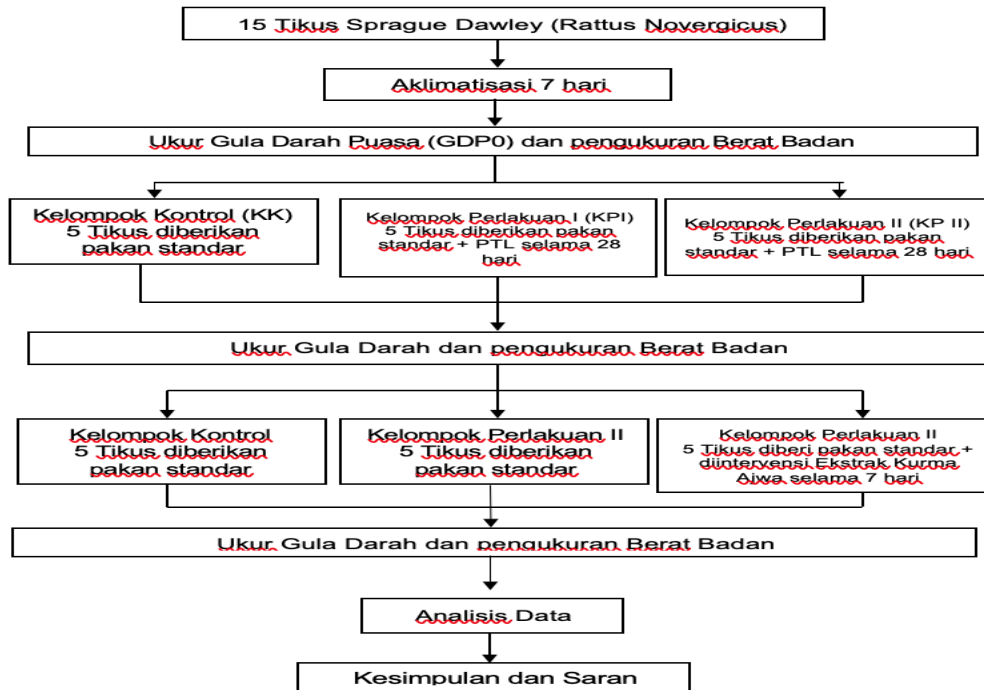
15 Tikus Sprague Dawley (Rattus Novergicus)

Aklimatisasi 7 hari

Ukur Gula Darah Puasa (GDP0) dan pengukuran Berat Badan

Kelompok Kontrol (KK)
5 Tikus diberikan pakan standar

Kelompok Perlakuan I (KPI)
5 Tikus diberikan pakan standar + PTL selama 28 hari

Kelompok Perlakuan II (KP II)
5 Tikus diberikan pakan standar + PTL selama 28 hari

Ukur Gula Darah dan pengukuran Berat Badan

Kelompok Kontrol
5 Tikus diberikan pakan standar

Kelompok Perlakuan II
5 Tikus diberikan pakan standar

Kelompok Perlakuan II
5 Tikus diberi pakan standar + diintervensi Ekstrak Kurma Ajwa selama 7 hari

Ukur Gula Darah dan pengukuran Berat Badan

Analisis Data

Kesimpulan dan Saran